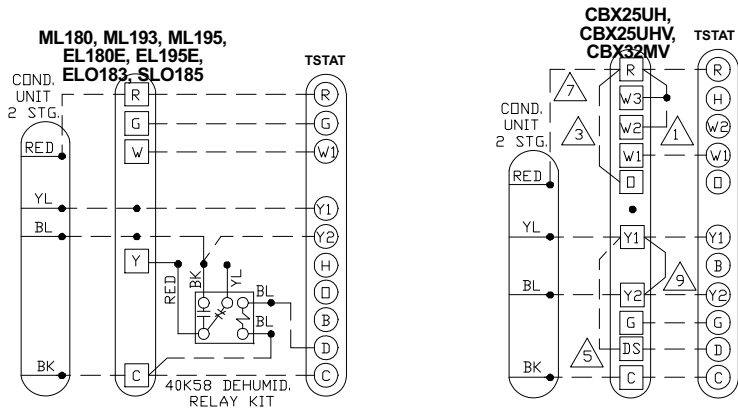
ML180, ML193, ML195, EL180E, EL195E, ELO183, SLO185

TSTAT

COND. UNIT 2 STG.

RED

YL

BL

BK

R

G

W

Y

C

R

G

W1

Y1

Y2

H

D

B

D

C

BK

YL

RED

BL

BL

40K58 DEHUMID. RELAY KIT

CBX25UH, CBX25UHV, CBX32MV

TSTAT

COND. UNIT 2 STG.

7

3

1

9

5

RED

YL

BL

BK

R

W3

W2

W1

D

Y1

Y2

G

DS

C

R

H

W2

W1

D

Y1

B

Y2

G

D

C